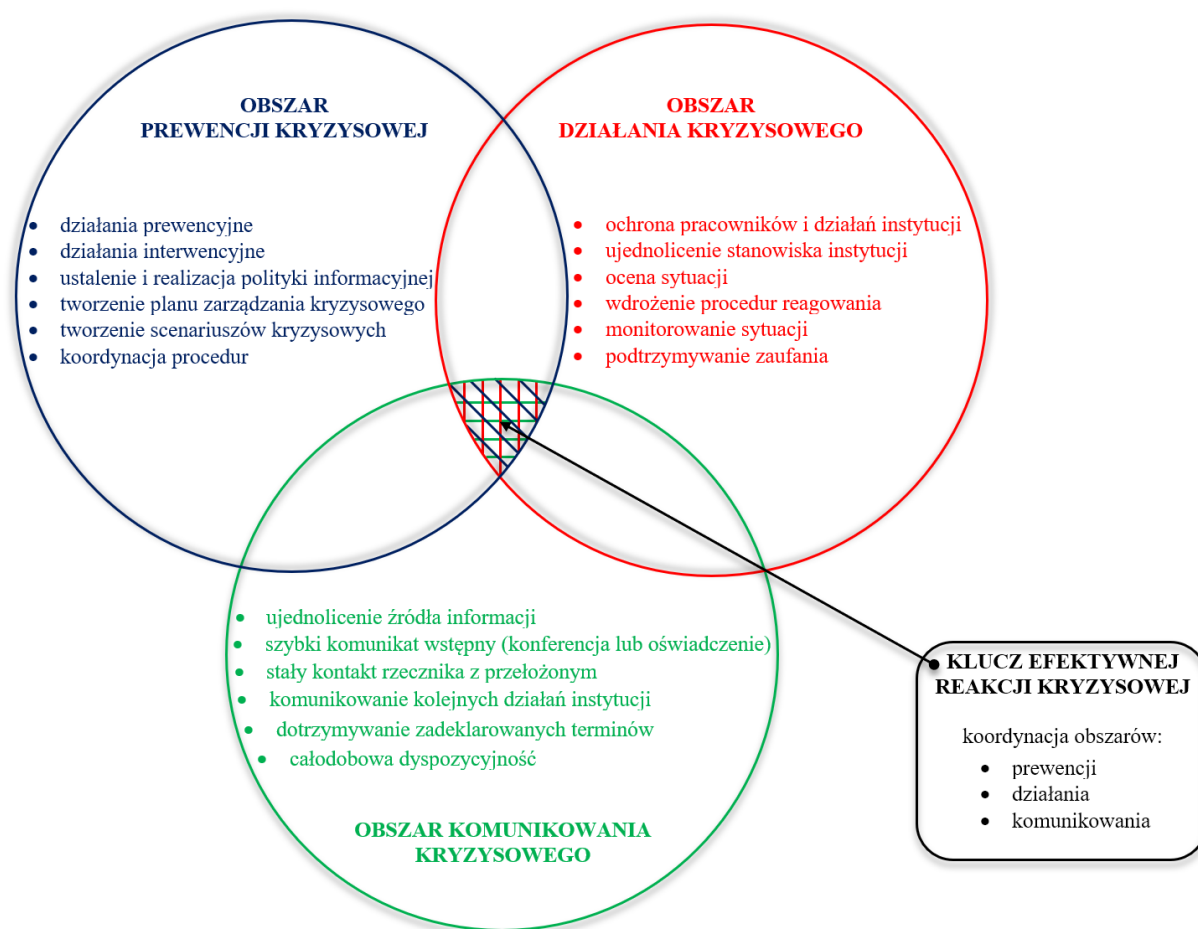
OBSZAR
PREWENCJI KRYZYSOWEJ

- działania prewencyjne
- działania interwencyjne
- ustalenie i realizacja polityki informacyjnej
- tworzenie planu zarządzania kryzysowego
- tworzenie scenariuszów kryzysowych
- koordynacja procedur

OBSZAR
DZIAŁANIA KRYZYSOWEGO

- ochrona pracowników i działań instytucji
- ujednolicenie stanowiska instytucji
- ocena sytuacji
- wdrożenie procedur reagowania
- monitorowanie sytuacji
- podtrzymywanie zaufania

- ujednolicenie źródła informacji
- szybki komunikat wstępny (konferencja lub oświadczenie)
- stały kontakt rzecznika z przełożonym
- komunikowanie kolejnych działań instytucji
- dotrzymywanie zadeklarowanych terminów
- całodobowa dyspozycyjność

OBSZAR KOMUNIKOWANIA
KRYZYSOWEGO

KLUCZ EFEKTYWNEJ
REAKCJI KRYZYSOWEJ

koordynacja obszarów:
- prewencji
- działania
- komunikowania